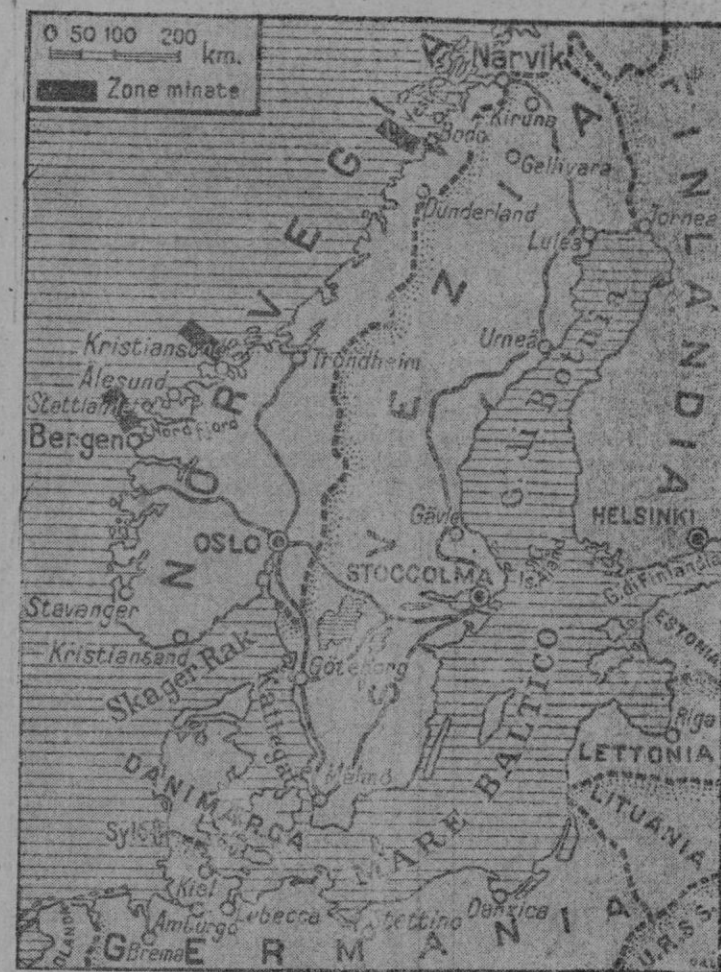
0 50 100 200 km.
Zone minate

Narvik
Kiruna
Bodö
Gellivara
Dunderland
Tornea
Lulea
Umeå
Kristiansund
Trondheim
Ålesund
Stettlandet
Bergen
Nord fjord
Gävle
HELSINKI
OSLO
STOCCOLMA
Stavanger
Kristiansand
Skager Rak
Göteborg
Kattegat
Malmö
G. di Finlandia
ESTONIA
Riga
LETTONIA
LITUANIA
Sylt
Kiel
Amburgo
Lubecca
Stettino
Danzica
Brema
NORVEGIA
SVEZIA
FINLANDIA
G. di Botnia
MARE BALTICO
DANIMARCA
GERMANIA
URSS
OLANDA